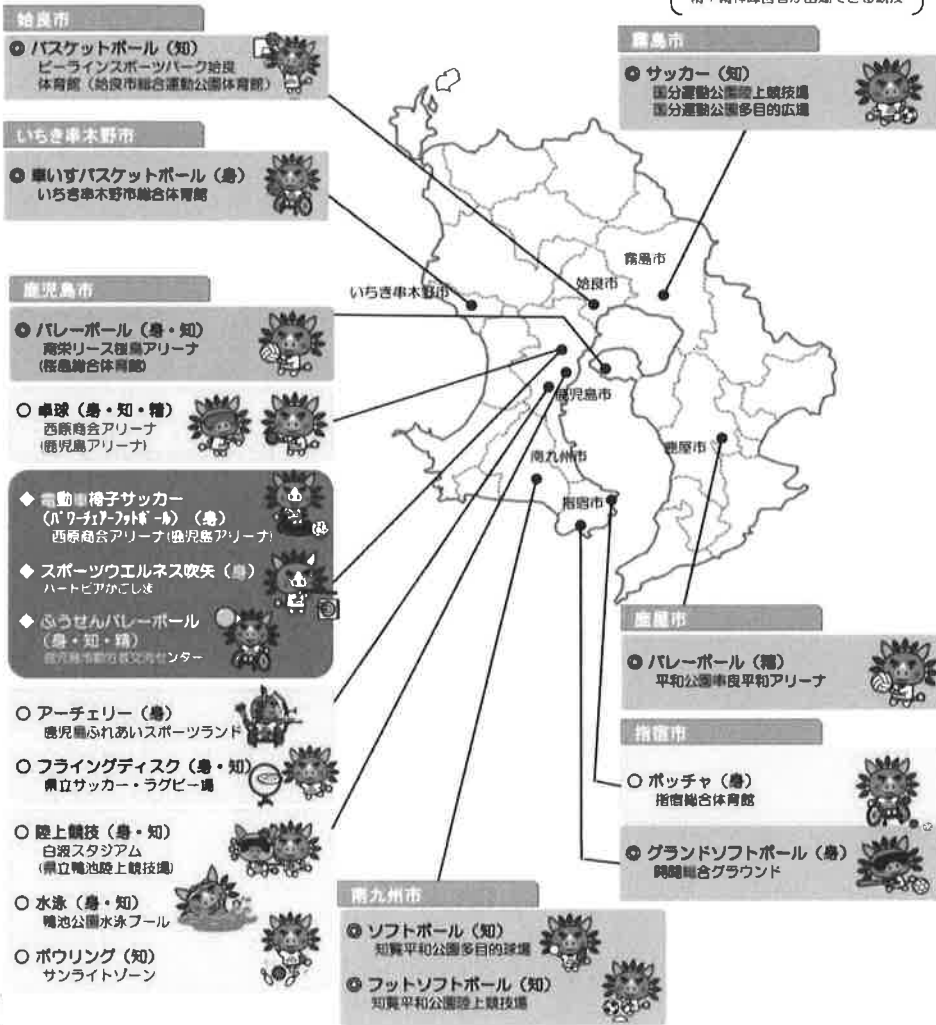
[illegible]

姶良市
◎ バスケットボール（知）
ビーラインスポーツパーク姶良
体育館（姶良市総合運動公園体育館）

いちき串木野市
◎ 車いすバスケットボール（身）
いちき串木野市総合体育館

鹿児島市
◎ バレーボール（身・知）
南栄リース桜島アリーナ
（桜島総合体育館）

○ 卓球（身・知・精）
西原商会アリーナ
（鹿児島アリーナ）

◆ 電動車椅子サッカー
（パワーチェアーフットボール）（身）
西原商会アリーナ（鹿児島アリーナ）

◆ スポーツウエルネス吹矢（身）
ハートピアかごしま

◆ ふうせんバレーボール
（身・知・精）
鹿児島市勤労者交流センター

○ アーチェリー（身）
鹿児島ふれあいスポーツランド

○ フライングディスク（身・知）
県立サッカー・ラグビー場

○ 陸上競技（身・知）
白波スタジアム
（県立鴨池陸上競技場）

○ 水泳（身・知）
鴨池公園水泳プール

○ ボウリング（知）
サンライトゾーン

霧島市
◎ サッカー（知）
国分運動公園陸上競技場
国分運動公園多目的広場

いちき串木野市
姶良市
霧島市
鹿児島市
鹿屋市
南九州市
指宿市

鹿屋市
◎ バレーボール（精）
平和公園串良平和アリーナ

指宿市
○ ボッチャ（身）
指宿総合体育館

◎ グランドソフトボール（身）
開聞総合グラウンド

南九州市
◎ ソフトボール（知）
知覧平和公園多目的球場

◎ フットソフトボール（知）
知覧平和公園陸上競技場